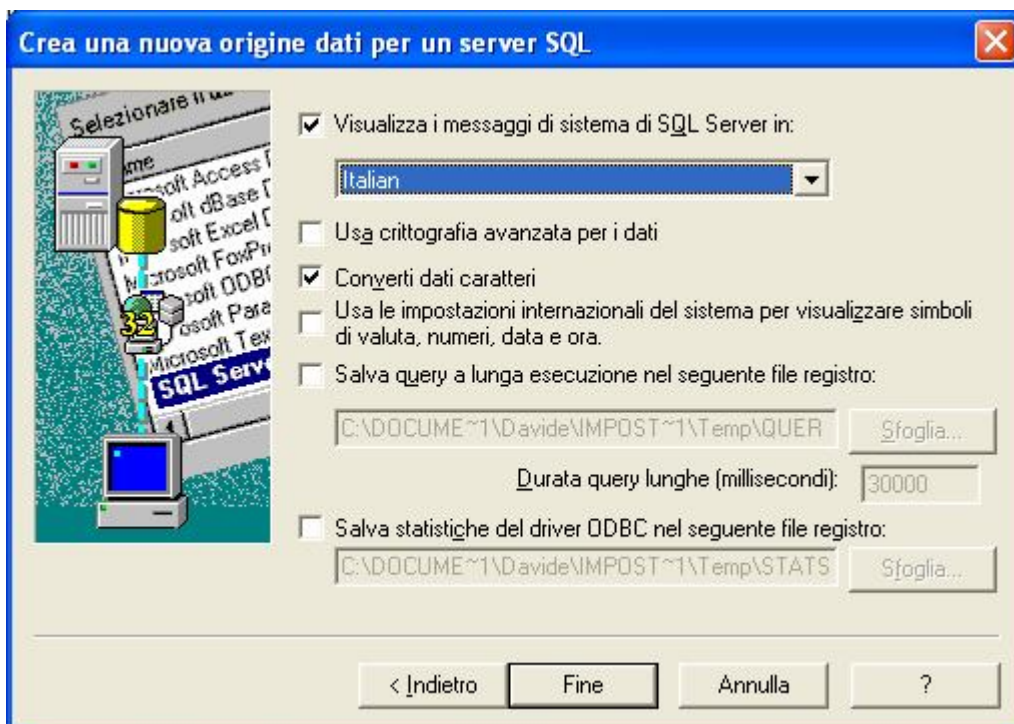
Crea una nuova origine dati per un server SQL

Selezionare il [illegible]
Nome
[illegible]osoft Access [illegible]
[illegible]oft dBase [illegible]
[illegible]soft Excel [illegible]
Microsoft FoxPr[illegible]
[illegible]soft ODBC
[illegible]osoft Para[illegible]
Microsoft Tex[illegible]
SQL Serv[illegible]

32

Visualizza i messaggi di sistema di SQL Server in:

Italian

Usa crittografia avanzata per i dati

Converti dati caratteri

Usa le impostazioni internazionali del sistema per visualizzare simboli di valuta, numeri, data e ora.

Salva query a lunga esecuzione nel seguente file registro:

C:\DOCUME~1\Davide\IMPOST~1\Temp\QUER

Sfoglia...

Durata query lunghe (millisecondi): 30000

Salva statistiche del driver ODBC nel seguente file registro:

C:\DOCUME~1\Davide\IMPOST~1\Temp\STATS

Sfoglia...

< Indietro

Fine

Annulla

?